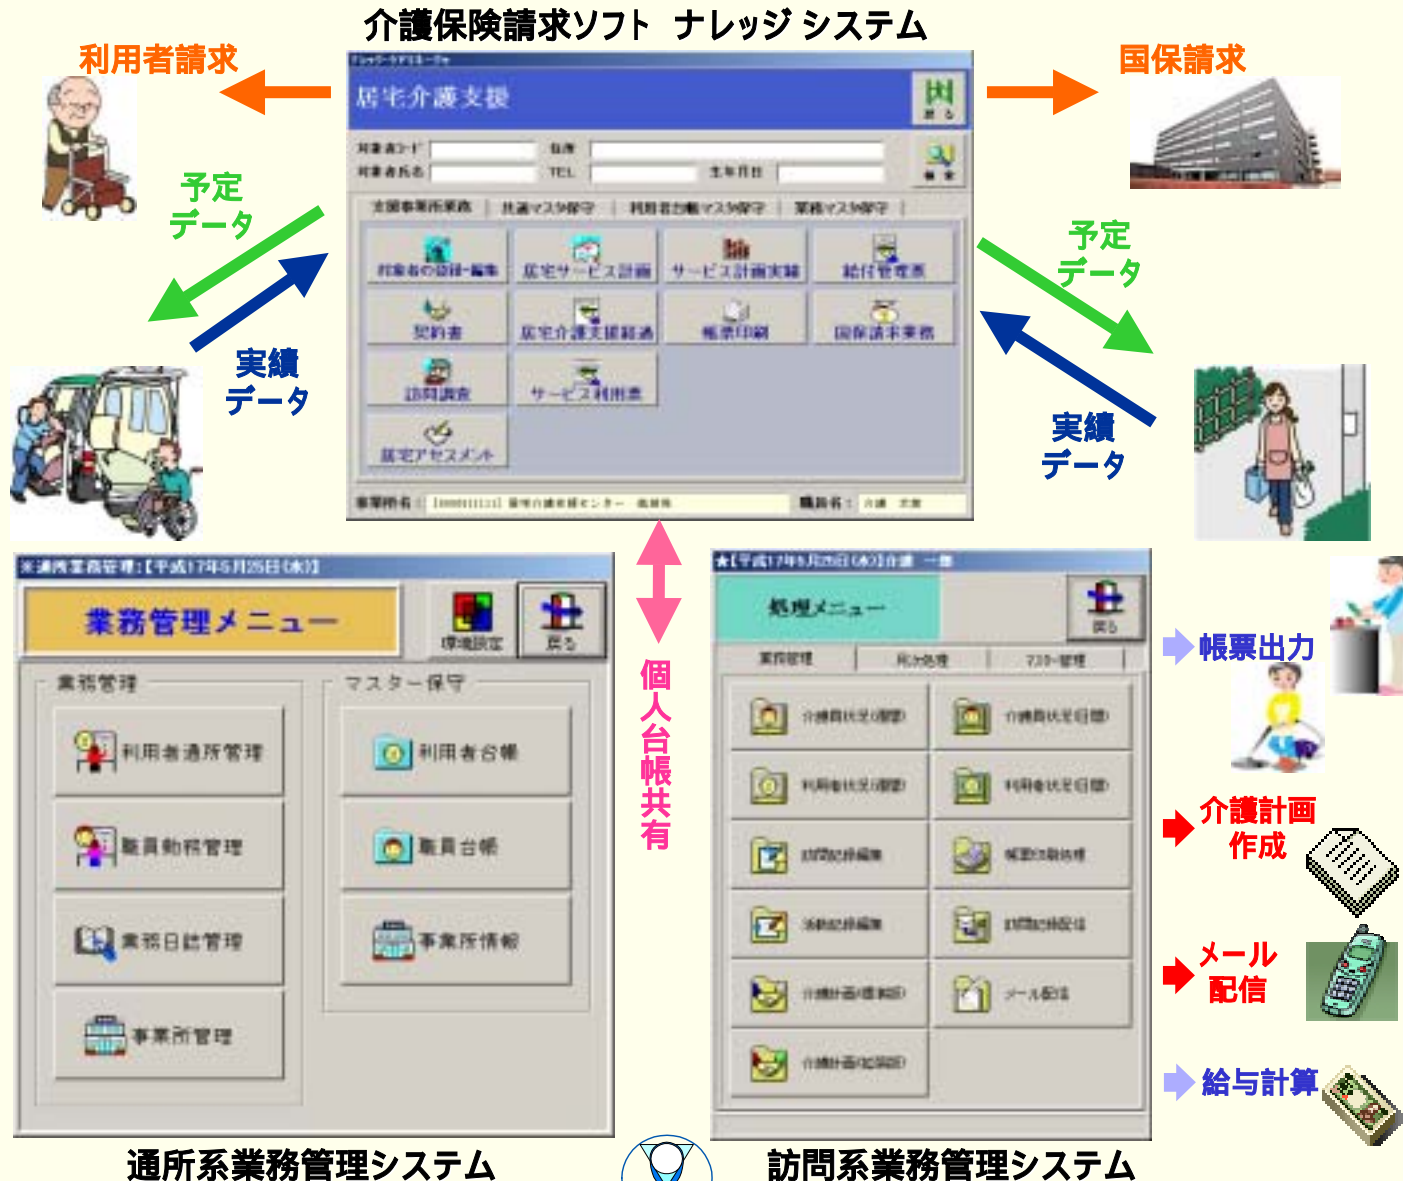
介護保険請求ソフト ナレッジ システム

利用者請求

国保請求

予定データ

実績データ

居宅介護支援

対象者コード
住所
対象者氏名
TEL
生年月日

利用者の登録・編集
居宅サービス計画
サービス計画実績
給付管理票
契約書
居宅介護支援経過
帳票印刷
国保請求業務
訪問調査
サービス利用票
居宅アセスメント

予定データ

実績データ

個人台帳共有

業務管理メニュー
環境設定
戻る
業務管理
マスター保守
利用者通所管理
利用者台帳
職員勤務管理
職員台帳
業務日誌管理
事業所情報
事業所管理

処理メニュー
戻る
業務管理
マスター管理

帳票出力

介護計画作成

メール配信

給与計算

通所系業務管理システム

訪問系業務管理システム